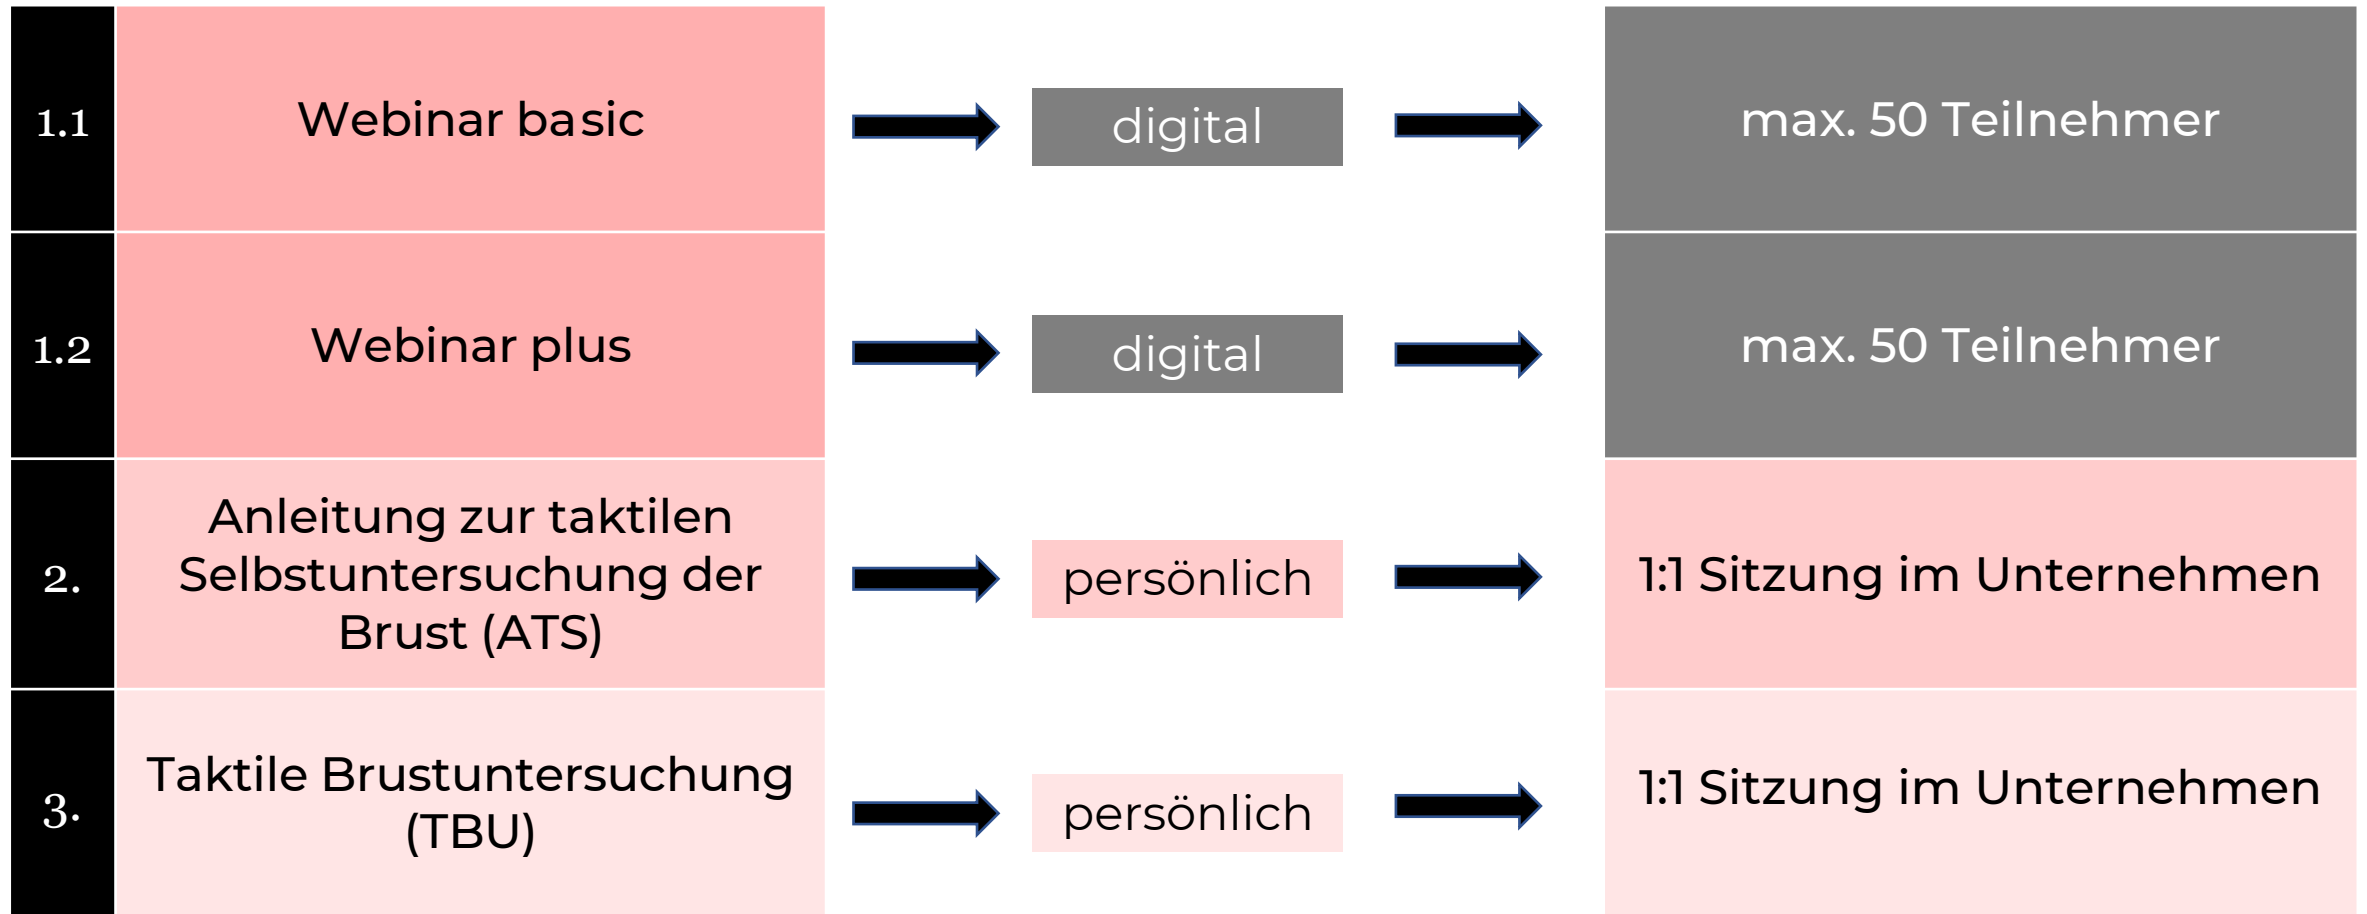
| | | | |
|---|---|---|---|
| 1.1 | Webinar basic | digital | max. 50 Teilnehmer |
| 1.2 | Webinar plus | digital | max. 50 Teilnehmer |
| 2. | Anleitung zur taktilen Selbstuntersuchung der Brust (ATS) | persönlich | 1:1 Sitzung im Unternehmen |
| 3. | Taktile Brustuntersuchung (TBU) | persönlich | 1:1 Sitzung im Unternehmen |